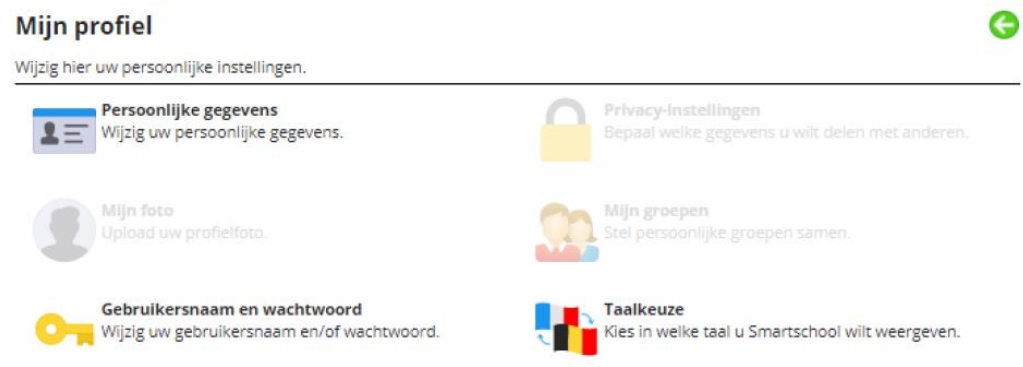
Mijn profiel

Wijzig hier uw persoonlijke instellingen.

Persoonlijke gegevens
Wijzig uw persoonlijke gegevens.

Privacy-instellingen
Bepaal welke gegevens u wilt delen met anderen.

Mijn foto
Upload uw profielfoto.

Mijn groepen
Stel persoonlijke groepen samen.

Gebruikersnaam en wachtwoord
Wijzig uw gebruikersnaam en/of wachtwoord.

Taalkeuze
Kies in welke taal u Smartschool wilt weergeven.